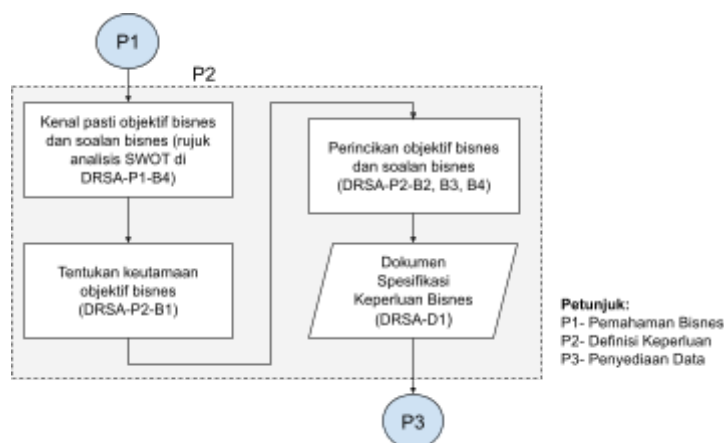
P1

P2

Kenal pasti objektif bisnes dan soalan bisnes (rujuk analisis SWOT di DRSA-P1-B4)

Tentukan keutamaan objektif bisnes (DRSA-P2-B1)

Perincikan objektif bisnes dan soalan bisnes (DRSA-P2-B2, B3, B4)

Dokumen Spesifikasi Keperluan Bisnes (DRSA-D1)

P3

Petunjuk:
P1- Pemahaman Bisnes
P2- Definisi Keperluan
P3- Penyediaan Data